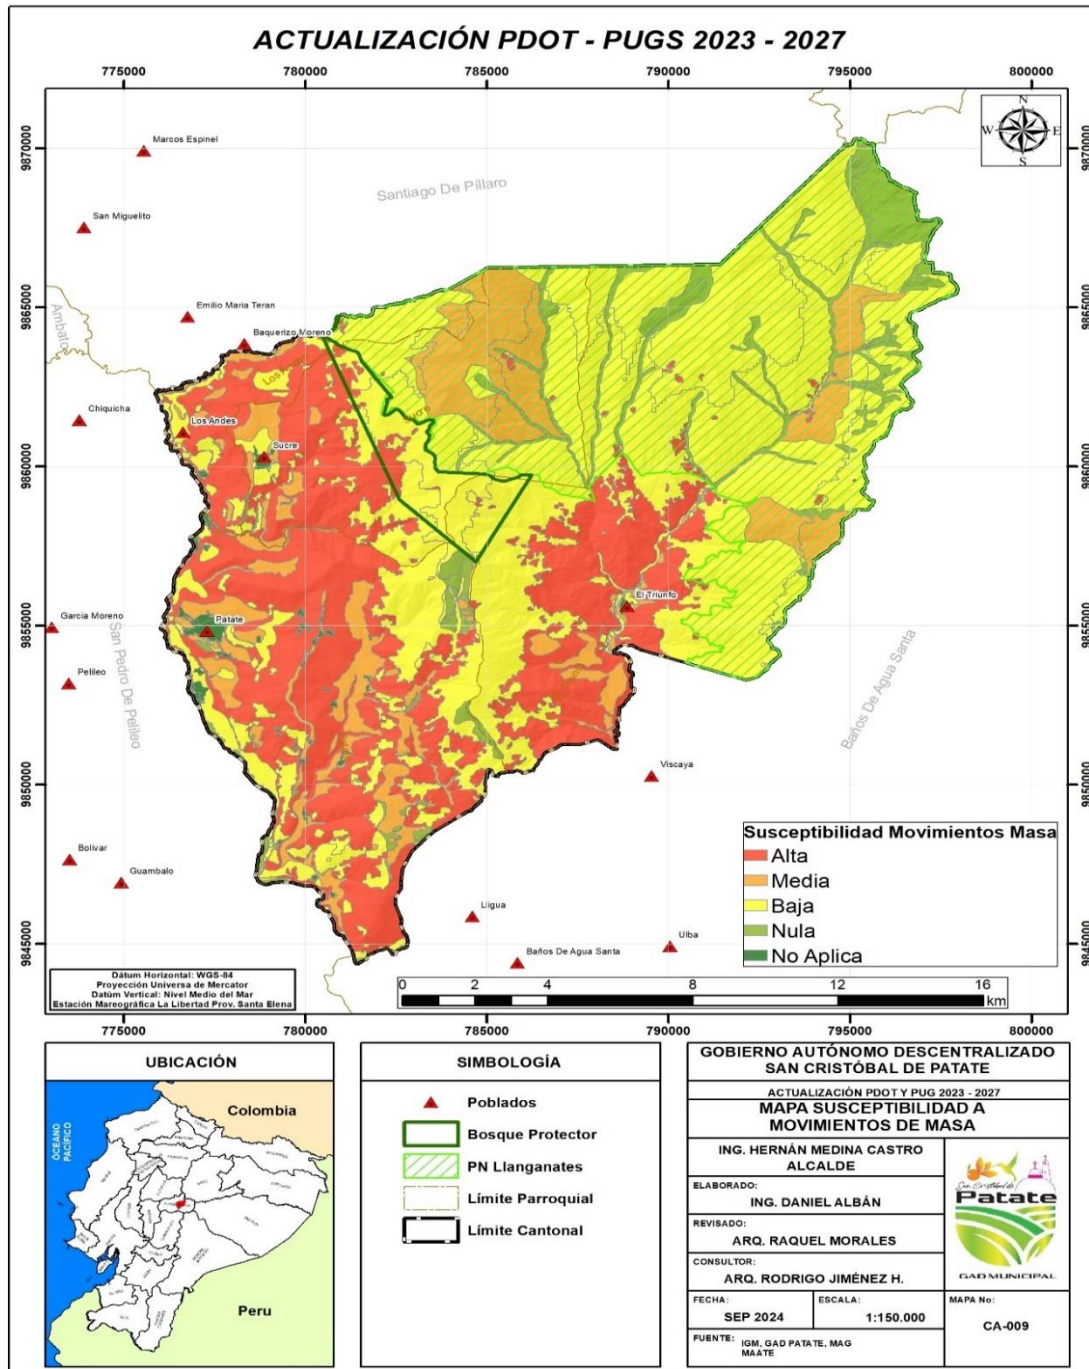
ACTUALIZACIÓN PDOT - PUGS 2023 - 2027

775000 780000 785000 790000 795000 800000

9870000 9865000 9860000 9855000 9850000 9845000

N E S W

Marcos Espinel
San Miguelito
Santiago De Pillaro
Emilio Maria Teran
Ambato
Baquerizo Moreno
Chiquicha
Los Andes
Sucre
El Triunfo
Garcia Moreno
Patate
San Pedro De Pelileo
Pelileo
Baños De Agua Santa
Viscaya
Bolivar
Guambalo
Ligua
Ulba
Baños De Agua Santa

Susceptibilidad Movimientos Masa
Alta
Media
Baja
Nula
No Aplica

0 2 4 8 12 16 km

Dátum Horizontal: WGS-84
Proyección Universa de Mercator
Datúm Vertical: Nivel Medio del Mar
Estación Mareográfica La Libertad Prov. Santa Elena

UBICACIÓN
Colombia
OCEANO PACIFICO
Peru

SIMBOLOGÍA
Poblados
Bosque Protector
PN Llanganates
Límite Parroquial
Límite Cantonal

GOBIERNO AUTÓNOMO DESCENTRALIZADO SAN CRISTÓBAL DE PATATE
ACTUALIZACIÓN PDOT Y PUG 2023 - 2027
MAPA SUSCEPTIBILIDAD A MOVIMIENTOS DE MASA
ING. HERNÁN MEDINA CASTRO
ALCALDE
ELABORADO:
ING. DANIEL ALBÁN
REVISADO:
ARQ. RAQUEL MORALES
CONSULTOR:
ARQ. RODRIGO JIMÉNEZ H.
FECHA:
SEP 2024
ESCALA:
1:150.000
MAPA No:
CA-009
FUENTE: IGM, GAD PATATE, MAG MAATE
San Cristóbal de Patate
GAD MUNICIPAL